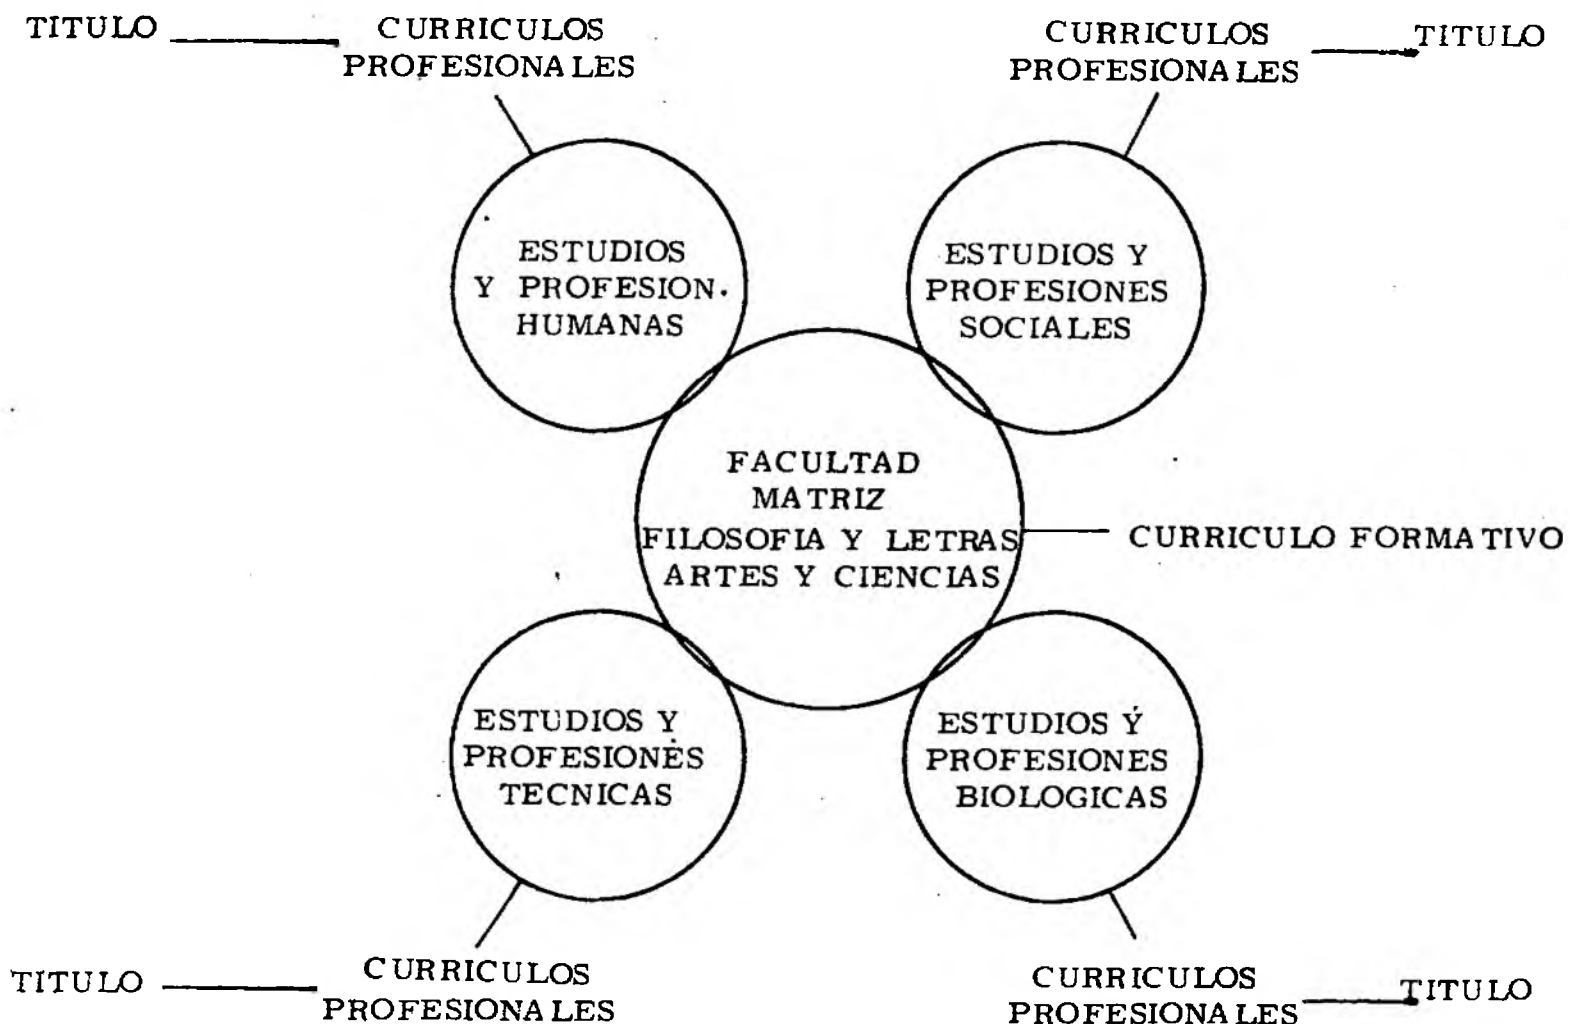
TITULO CURRICULOS PROFESIONALES

CURRICULOS PROFESIONALES TITULO

ESTUDIOS Y PROFESION. HUMANAS

ESTUDIOS Y PROFESIONES SOCIALES

FACULTAD MATRIZ FILOSOFIA Y LETRAS ARTES Y CIENCIAS

CURRICULO FORMATIVO

ESTUDIOS Y PROFESIONES TECNICAS

ESTUDIOS Y PROFESIONES BIOLOGICAS

TITULO CURRICULOS PROFESIONALES

CURRICULOS PROFESIONALES TITULO